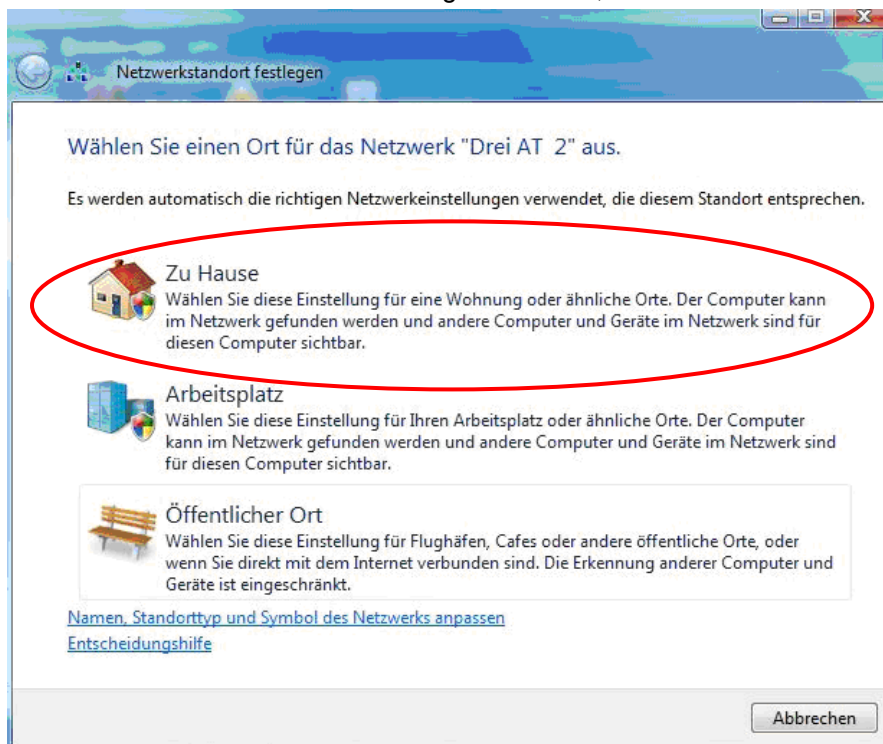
Netzwerkstandort festlegen

Wählen Sie einen Ort für das Netzwerk "Drei AT 2" aus.

Es werden automatisch die richtigen Netzwerkeinstellungen verwendet, die diesem Standort entsprechen.

Zu Hause
Wählen Sie diese Einstellung für eine Wohnung oder ähnliche Orte. Der Computer kann im Netzwerk gefunden werden und andere Computer und Geräte im Netzwerk sind für diesen Computer sichtbar.

Arbeitsplatz
Wählen Sie diese Einstellung für Ihren Arbeitsplatz oder ähnliche Orte. Der Computer kann im Netzwerk gefunden werden und andere Computer und Geräte im Netzwerk sind für diesen Computer sichtbar.

Öffentlicher Ort
Wählen Sie diese Einstellung für Flughäfen, Cafes oder andere öffentliche Orte, oder wenn Sie direkt mit dem Internet verbunden sind. Die Erkennung anderer Computer und Geräte ist eingeschränkt.

Namen, Standorttyp und Symbol des Netzwerks anpassen
Entscheidungshilfe

Abbrechen